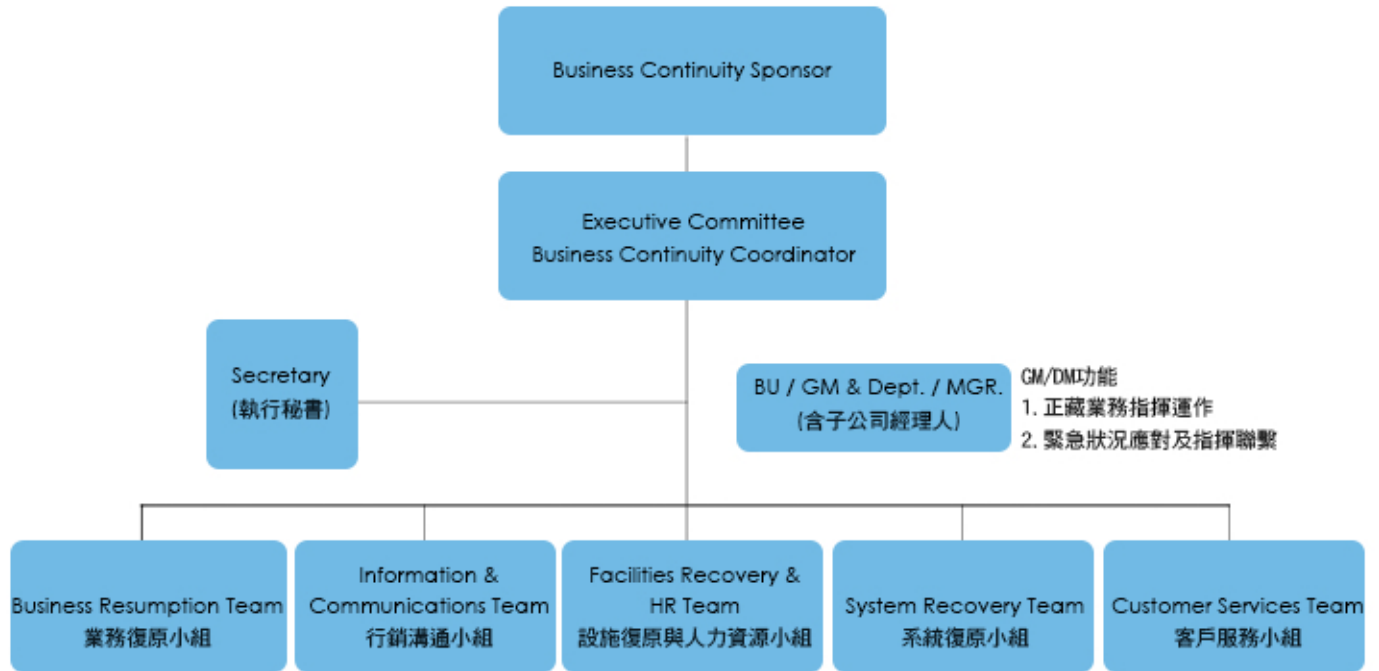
Business Continuity Sponsor

Executive Committee
Business Continuity Coordinator

Secretary
(執行秘書)

BU / GM & Dept. / MGR.
(含子公司經理人)

GM/DM功能
1. 正藏業務指揮運作
2. 緊急狀況應對及指揮聯繫

Business Resumption Team
業務復原小組

Information & Communications Team
行銷溝通小組

Facilities Recovery & HR Team
設施復原與人力資源小組

System Recovery Team
系統復原小組

Customer Services Team
客戶服務小組